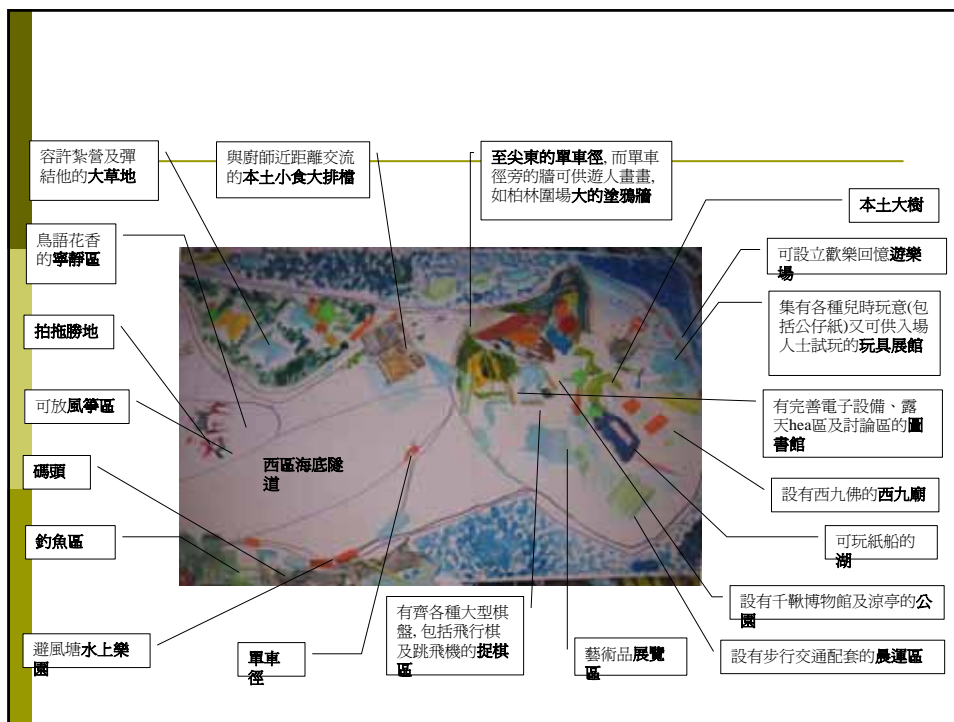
容許紮營及彈結他的大草地

與廚師近距離交流的本土小食大排檔

至尖東的單車徑, 而單車徑旁的牆可供遊人畫畫, 如柏林圍場大的塗鴉牆

本土大樹

鳥語花香的寧靜區

可設立歡樂回憶遊樂場

集有各種兒時玩意(包括公仔紙)又可供入場人士試玩的玩具展館

拍拖勝地

可放風箏區

有完善電子設備、露天hea區及討論區的圖書館

西區海底隧道

設有西九佛的西九廟

碼頭

可玩紙船的湖

釣魚區

設有千鞦博物館及涼亭的公園

避風塘水上樂園

單車徑

有齊各種大型棋盤, 包括飛行棋及跳飛機的捉棋區

藝術品展覽區

設有步行交通配套的晨運區